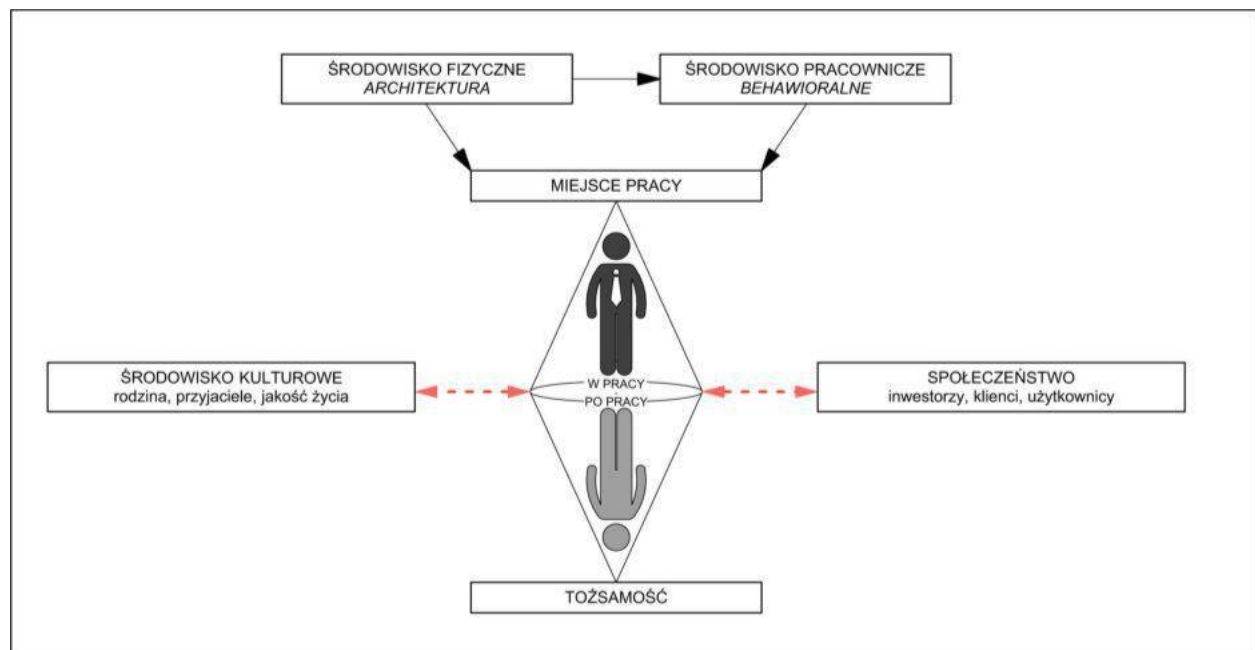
ŚRODOWISKO FIZYCZNE
*ARCHITEKTURA*

ŚRODOWISKO PRACOWNICZE
*BEHAWIORALNE*

MIEJSCE PRACY

ŚRODOWISKO KULTUROWE
rodzina, przyjaciele, jakość życia

W PRACY
PO PRACY

SPOŁECZEŃSTWO
inwestorzy, klienci, użytkownicy

TOŻSAMOŚĆ